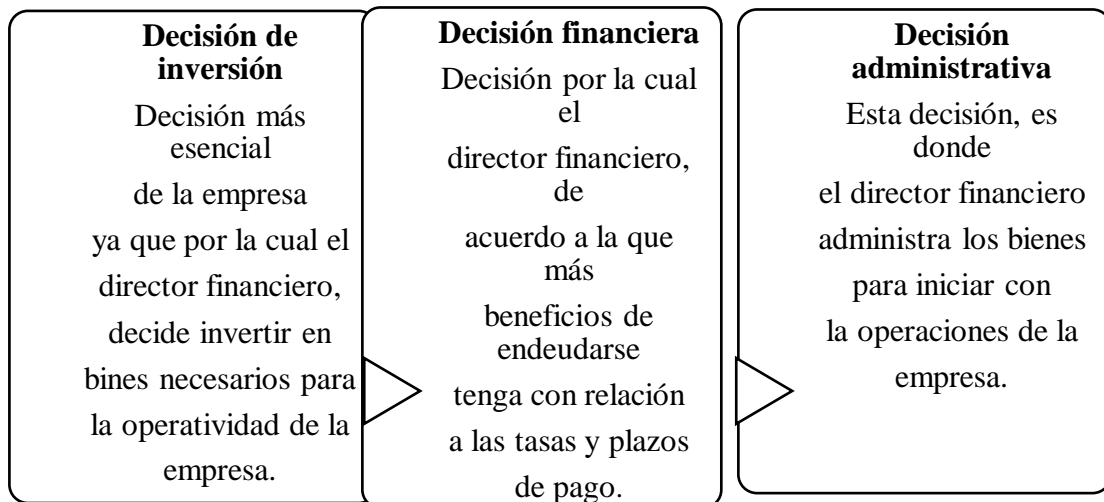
Decisión de inversión

Decisión más esencial de la empresa ya que por la cual el director financiero, decide invertir en bines necesarios para la operatividad de la empresa.

Decisión financiera

Decisión por la cual el director financiero, de acuerdo a la que más beneficios de endeudarse tenga con relación a las tasas y plazos de pago.

Decisión administrativa

Esta decisión, es donde el director financiero administra los bienes para iniciar con la operaciones de la empresa.